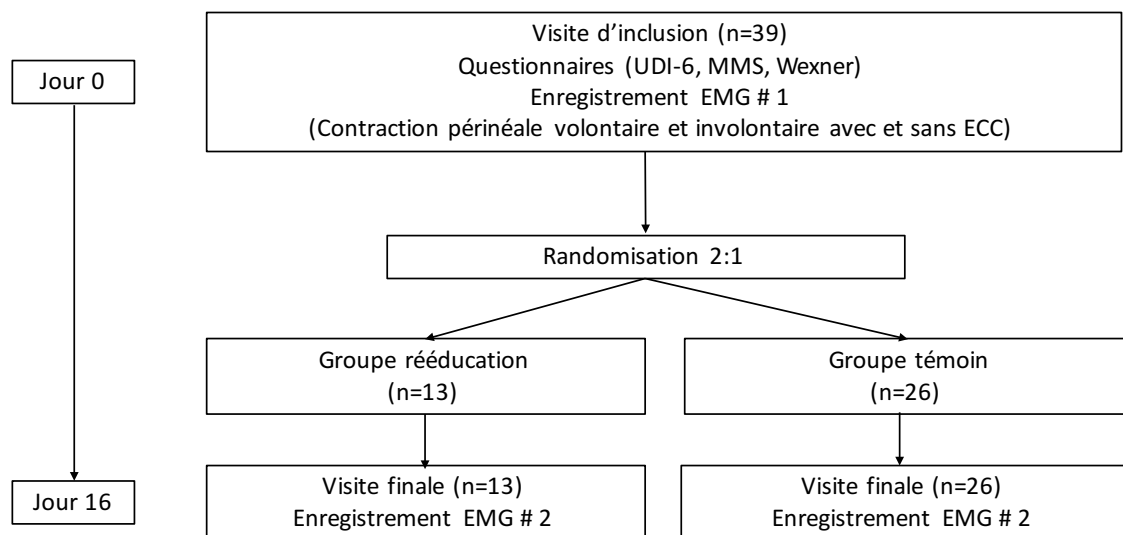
Jour 0

Visite d’inclusion (n=39)
Questionnaires (UDI-6, MMS, Wexner)
Enregistrement EMG # 1
(Contraction périnéale volontaire et involontaire avec et sans ECC)

Randomisation 2:1

Groupe rééducation
(n=13)

Groupe témoin
(n=26)

Jour 16

Visite finale (n=13)
Enregistrement EMG # 2

Visite finale (n=26)
Enregistrement EMG # 2